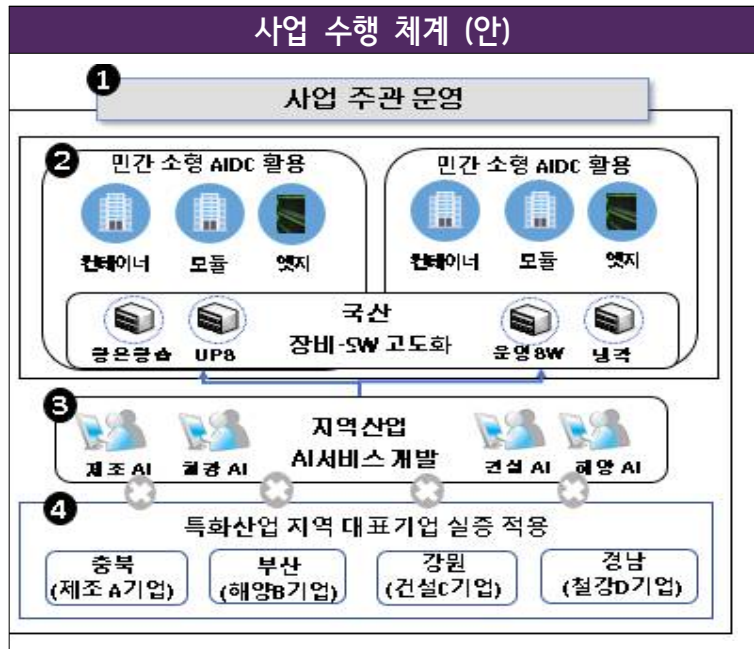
사업 수행 체계 (안)

1

사업 주관 운영

2 민간 소형 AIDC 활용

컨테이너 모듈 엣지

민간 소형 AIDC 활용

컨테이너 모듈 엣지

국산 장비·SW 고도화

광운항송 UPS 운영SW 냉각

3

지역산업 AI서비스 개발

제조 AI 철강 AI 건설 AI 해양 AI

4 특화산업 지역 대표기업 실증 적용

충북 (제조 A기업)

부산 (해양B기업)

강원 (건설C기업)

경남 (철강D기업)